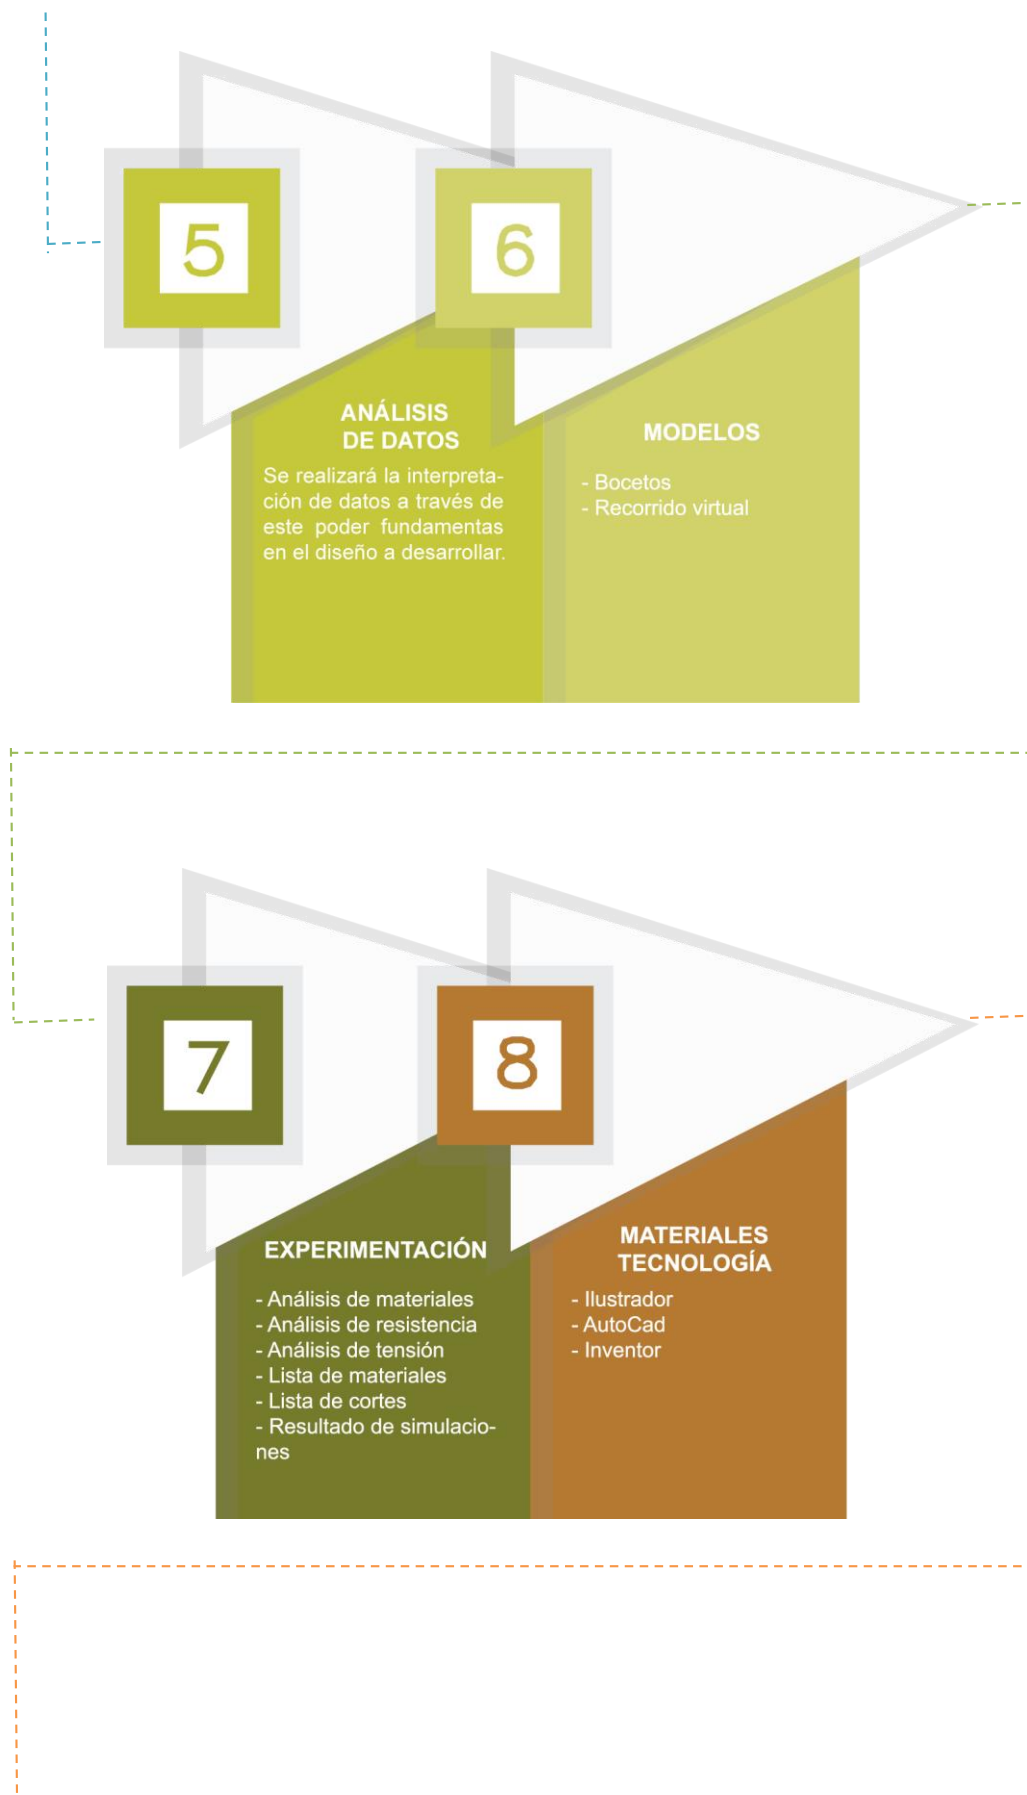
5

6

ANÁLISIS DE DATOS

Se realizará la interpretación de datos a través de este poder fundamentas en el diseño a desarrollar.

MODELOS

- Bocetos
- Recorrido virtual

7

8

EXPERIMENTACIÓN

- Análisis de materiales
- Análisis de resistencia
- Análisis de tensión
- Lista de materiales
- Lista de cortes
- Resultado de simulaciones

MATERIALES TECNOLOGÍA

- Ilustrador
- AutoCad
- Inventor